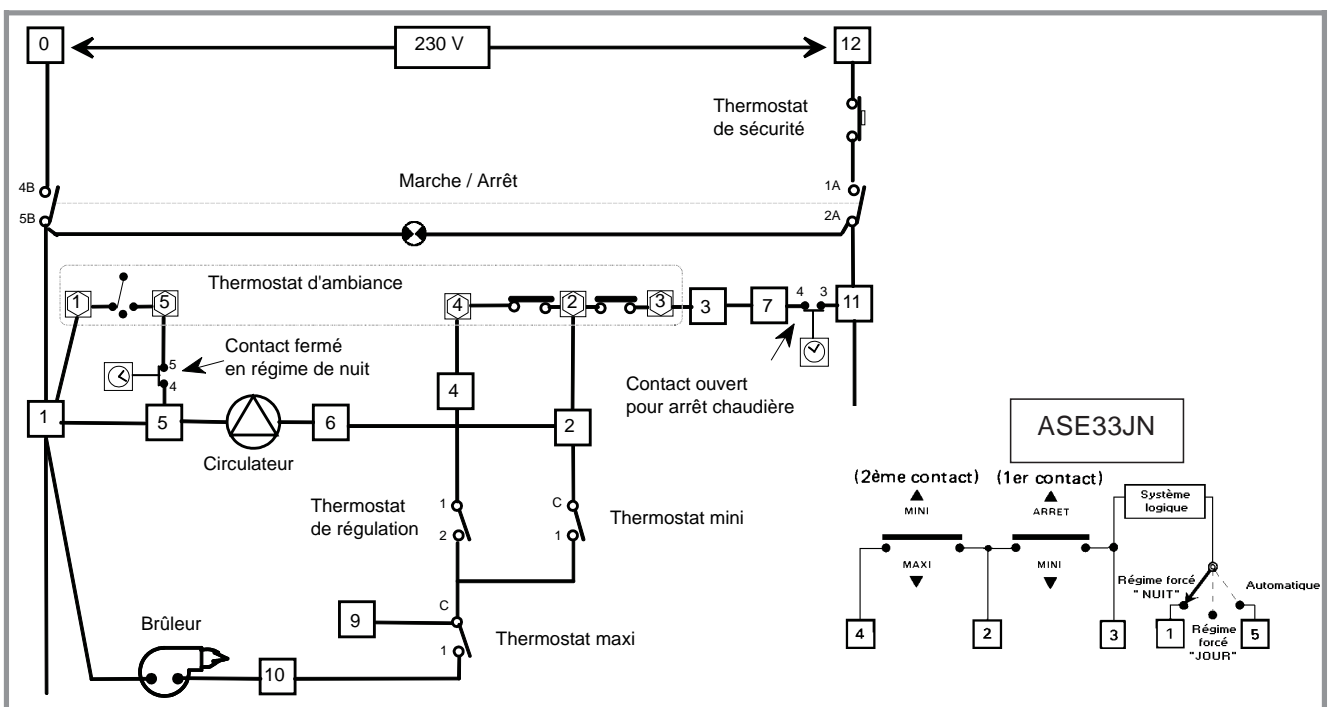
0
230 V
12
Thermostat de sécurité
4B
Marche / Arrêt
1A
5B
2A
Thermostat d'ambiance
1
5
4
2
3
3
7
4
3
11
Contact fermé en régime de nuit
5
4
4
Contact ouvert pour arrêt chaudière
1
5
Circulateur
6
2
ASE33JN
(2ème contact)
(1er contact)
MINI
ARRET
Système logique
MAXI
MINI
Régime forcé " NUIT"
Automatique
Régime forcé "JOUR"
4
2
3
1
5
Thermostat de régulation
1
2
C
1
Thermostat mini
C
9
Thermostat maxi
1
Brûleur
10